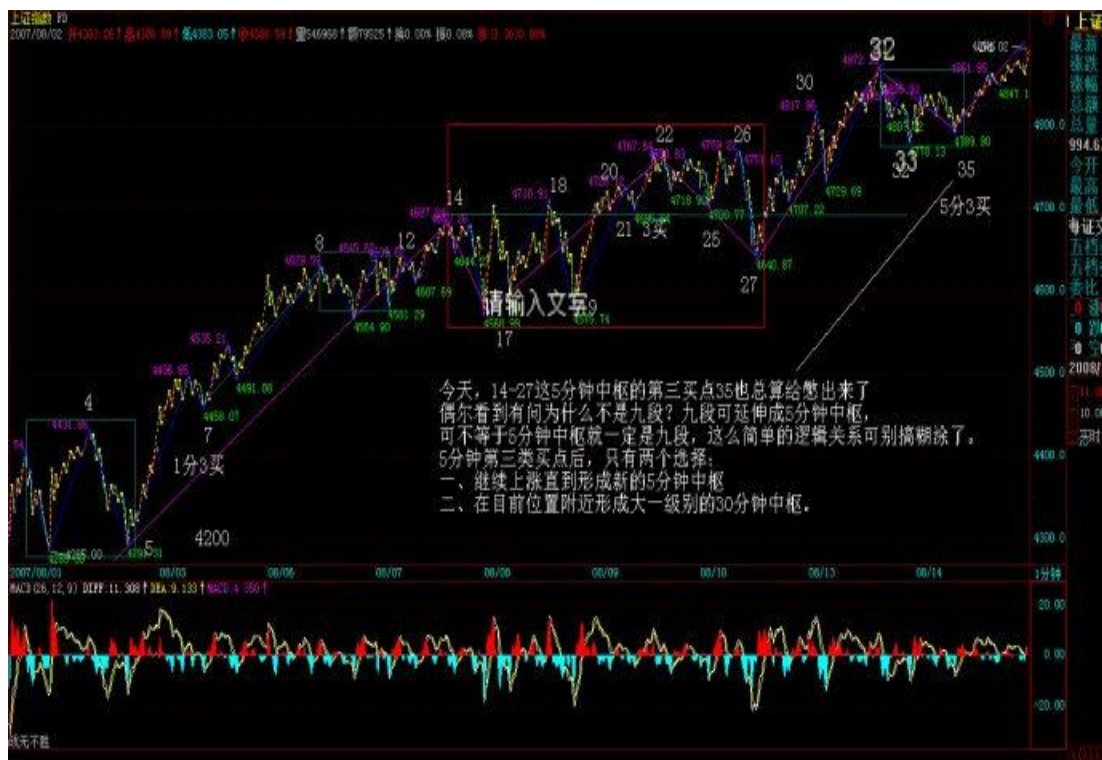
上证指数 F0
2007/08/02

32
30
26
22
20
18
14
12
8
4
7
1分3买
5
4200
21 3买
25
27
17
9
请输入文字
33
35
5分3买

今天，14-27这5分钟中枢的第三买点35也总算给憋出来了
偶尔看到有问为什么不是九段？九段可延伸成5分钟中枢，
可不等于5分钟中枢就一定是九段，这么简单的逻辑关系可别搞糊涂了。
5分钟第三类买点后，只有两个选择：
一、继续上涨直到形成新的5分钟中枢
二、在目前位置附近形成大一级别的30分钟中枢。

2007/08/03
08/03
08/06
08/07
08/08
08/09
08/10
08/13
08/14
1分钟

4800.0
4700.0
4600.0
4500.0
4400.0
4300.0
20.00
0.00
-20.00

上证
最新
涨跌
涨幅
总量
994.6
今开
最高
最低
2008/